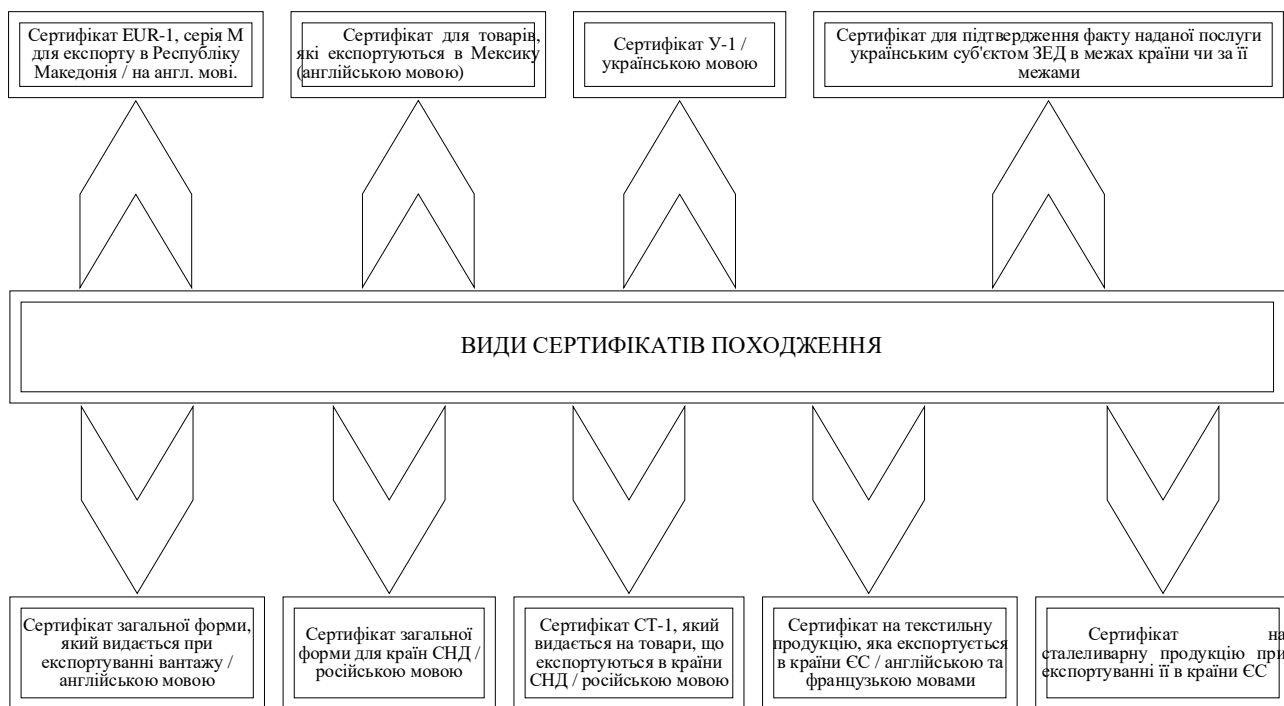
Сертифікат EUR-1, серія M для експорту в Республіку Македонія / на англ. мові.

Сертифікат для товарів, які експортуються в Мексику (англійською мовою)

Сертифікат У-1 / українською мовою

Сертифікат для підтвердження факту наданої послуги українським суб'єктом ЗЕД в межах країни чи за її межами

ВИДИ СЕРТИФІКАТІВ ПОХОДЖЕННЯ

Сертифікат загальної форми, який видається при експортуванні вантажу / англійською мовою

Сертифікат загальної форми для країн СНД / російською мовою

Сертифікат СТ-1, який видається на товари, що експортуються в країни СНД / російською мовою

Сертифікат на текстильну продукцію, яка експортується в країни ЄС / англійською та французькою мовами

Сертифікат на сталеливарну продукцію при експортуванні її в країни ЄС